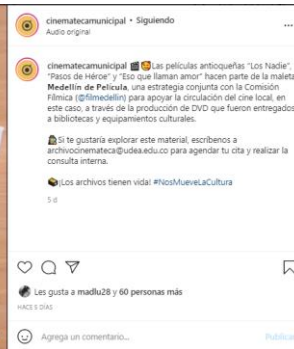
cinematecamunicipal • Siguiendo
Audio original

cinematecamunicipal Las películas antioqueñas "Los Nadie", "Pasos de Héroe" y "Eso que llaman amor" hacen parte de la maleta Medellín de Película, una estrategia conjunta con la Comisión Fílmica (@filmedellin) para apoyar la circulación del cine local, en este caso, a través de la producción de DVD que fueron entregados a bibliotecas y equipamientos culturales.

Si te gustaría explorar este material, escríbenos a archivocinemateca@udea.edu.co para agendar tu cita y realizar la consulta interna.

¡Los archivos tienen vida! #NosMueveLaCultura

5 d

Les gusta a madlu28 y 60 personas más

HACE 5 DÍAS

Agrega un comentario...

Publicar